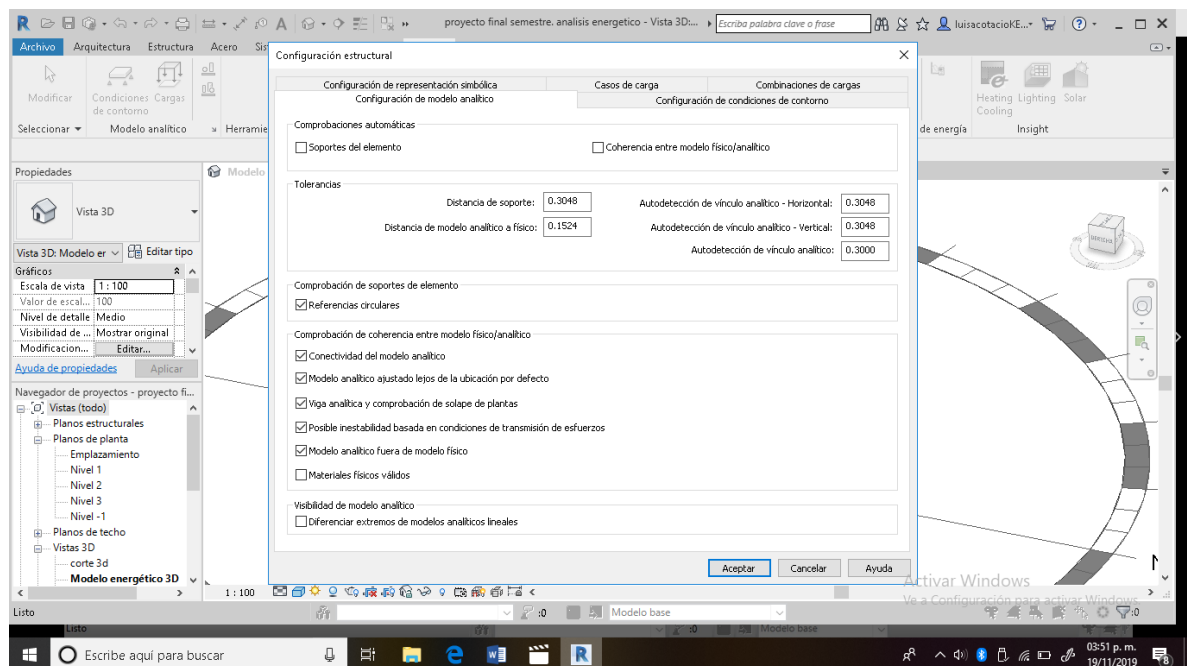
proyecto final semestre. analisis energetico - Vista 3D:... Escriba palabra clave o frase luisacotacioKE...

Archivo Arquitectura Estructura Acero Sis

Modificar Condiciones de contorno Cargas

Seleccionar ▾ Modelo analítico Herramie

Heating Cooling Lighting Solar

de energía Insight

Propiedades

Vista 3D

Vista 3D: Modelo er Editar tipo

Gráficos

Escala de vista 1 : 100
Valor de escal... 100
Nivel de detalle Medio
Visibilidad de ... Mostrar original
Modificacion... Editar...

Ayuda de propiedades Aplicar

Navegador de proyectos - proyecto fi...

Vistas (todo)
Planos estructurales
Planos de planta
Emplazamiento
Nivel 1
Nivel 2
Nivel 3
Nivel -1
Planos de techo
Vistas 3D
corte 3d
Modelo energético 3D

Modelo

Configuración estructural

Configuración de representación simbólica | Casos de carga | Combinaciones de cargas
Configuración de modelo analítico | Configuración de condiciones de contorno

Comprobaciones automáticas
Soportes del elemento
Coherencia entre modelo físico/analítico

Tolerancias
Distancia de soporte: 0.3048
Distancia de modelo analítico a físico: 0.1524
Autodetección de vínculo analítico - Horizontal: 0.3048
Autodetección de vínculo analítico - Vertical: 0.3048
Autodetección de vínculo analítico: 0.3000

Comprobación de soportes de elemento
Referencias circulares

Comprobación de coherencia entre modelo físico/analítico
Conectividad del modelo analítico
Modelo analítico ajustado lejos de la ubicación por defecto
Viga analítica y comprobación de solape de plantas
Posible inestabilidad basada en condiciones de transmisión de esfuerzos
Modelo analítico fuera de modelo físico
Materiales físicos válidos

Visibilidad de modelo analítico
Diferenciar extremos de modelos analíticos lineales

Aceptar Cancelar Ayuda

1 : 100

Activar Windows
Ve a Configuración para activar Windows.

Listo :0 Modelo base

Escribe aquí para buscar

03:51 p. m.
19/11/2019